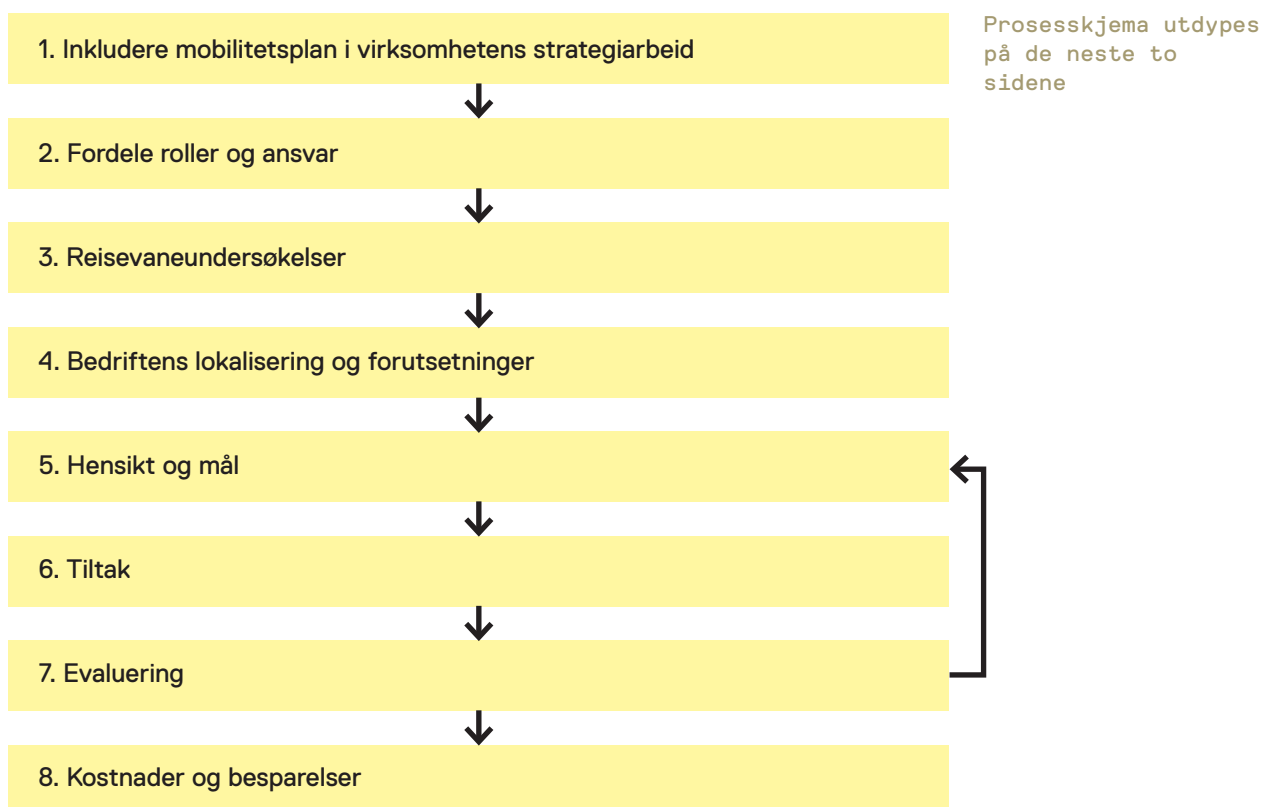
1. Inkludere mobilitetsplan i virksomhetens strategiarbeid

2. Fordele roller og ansvar

3. Reisevaneundersøkelser

4. Bedriftens lokalisering og forutsetninger

5. Hensikt og mål

6. Tiltak

7. Evaluering

8. Kostnader og besparelser

Prosesskjema utdypes på de neste to sidene